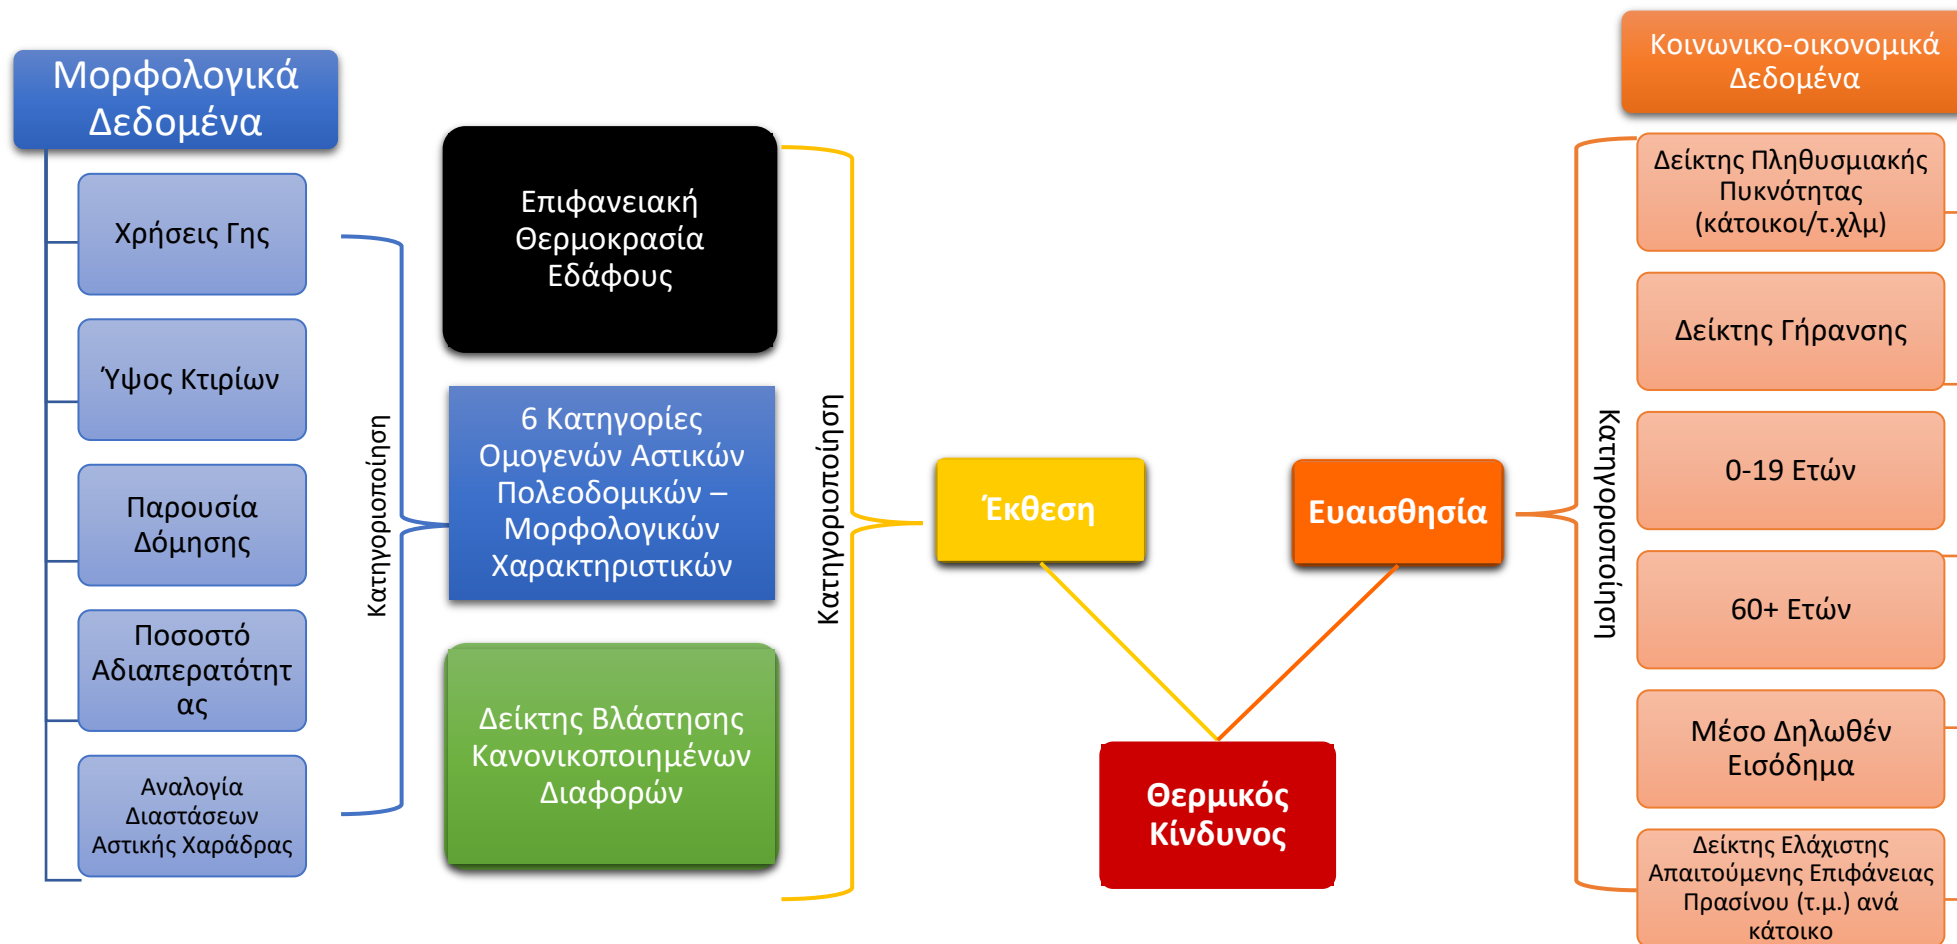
Μορφολογικά Δεδομένα

Χρήσεις Γης

Ύψος Κτιρίων

Παρουσία Δόμησης

Ποσοστό Αδιαπερατότητας

Αναλογία Διαστάσεων Αστικής Χαράδρας

Κατηγοριοποίηση

Επιφανειακή Θερμοκρασία Εδάφους

6 Κατηγορίες Ομογενών Αστικών Πολεοδομικών – Μορφολογικών Χαρακτηριστικών

Δείκτης Βλάστησης Κανονικοποιημένων Διαφορών

Κατηγοριοποίηση

Έκθεση

Ευαισθησία

Θερμικός Κίνδυνος

Κατηγοριοποίηση

Κοινωνικο-οικονομικά Δεδομένα

Δείκτης Πληθυσμιακής Πυκνότητας (κάτοικοι/τ.χλμ)

Δείκτης Γήρανσης

0-19 Ετών

60+ Ετών

Μέσο Δηλωθέν Εισόδημα

Δείκτης Ελάχιστης Απαιτούμενης Επιφάνειας Πρασίνου (τ.μ.) ανά κάτοικο